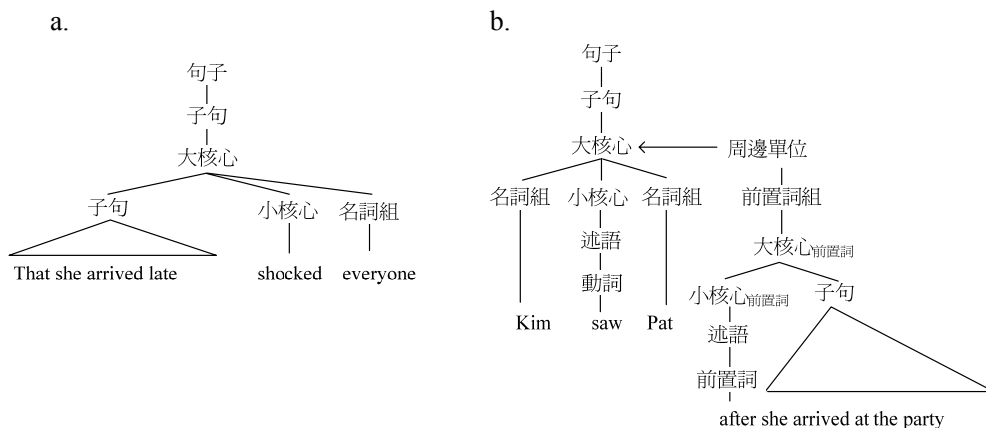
a.

句子
子句
大核心
子句
小核心
名詞組
That she arrived late
shocked
everyone

b.

句子
子句
大核心
周邊單位
名詞組
小核心
名詞組
前置詞組
述語
大核心$_{前置詞}$
動詞
小核心$_{前置詞}$
子句
Kim
saw
Pat
述語
前置詞
after she arrived at the party